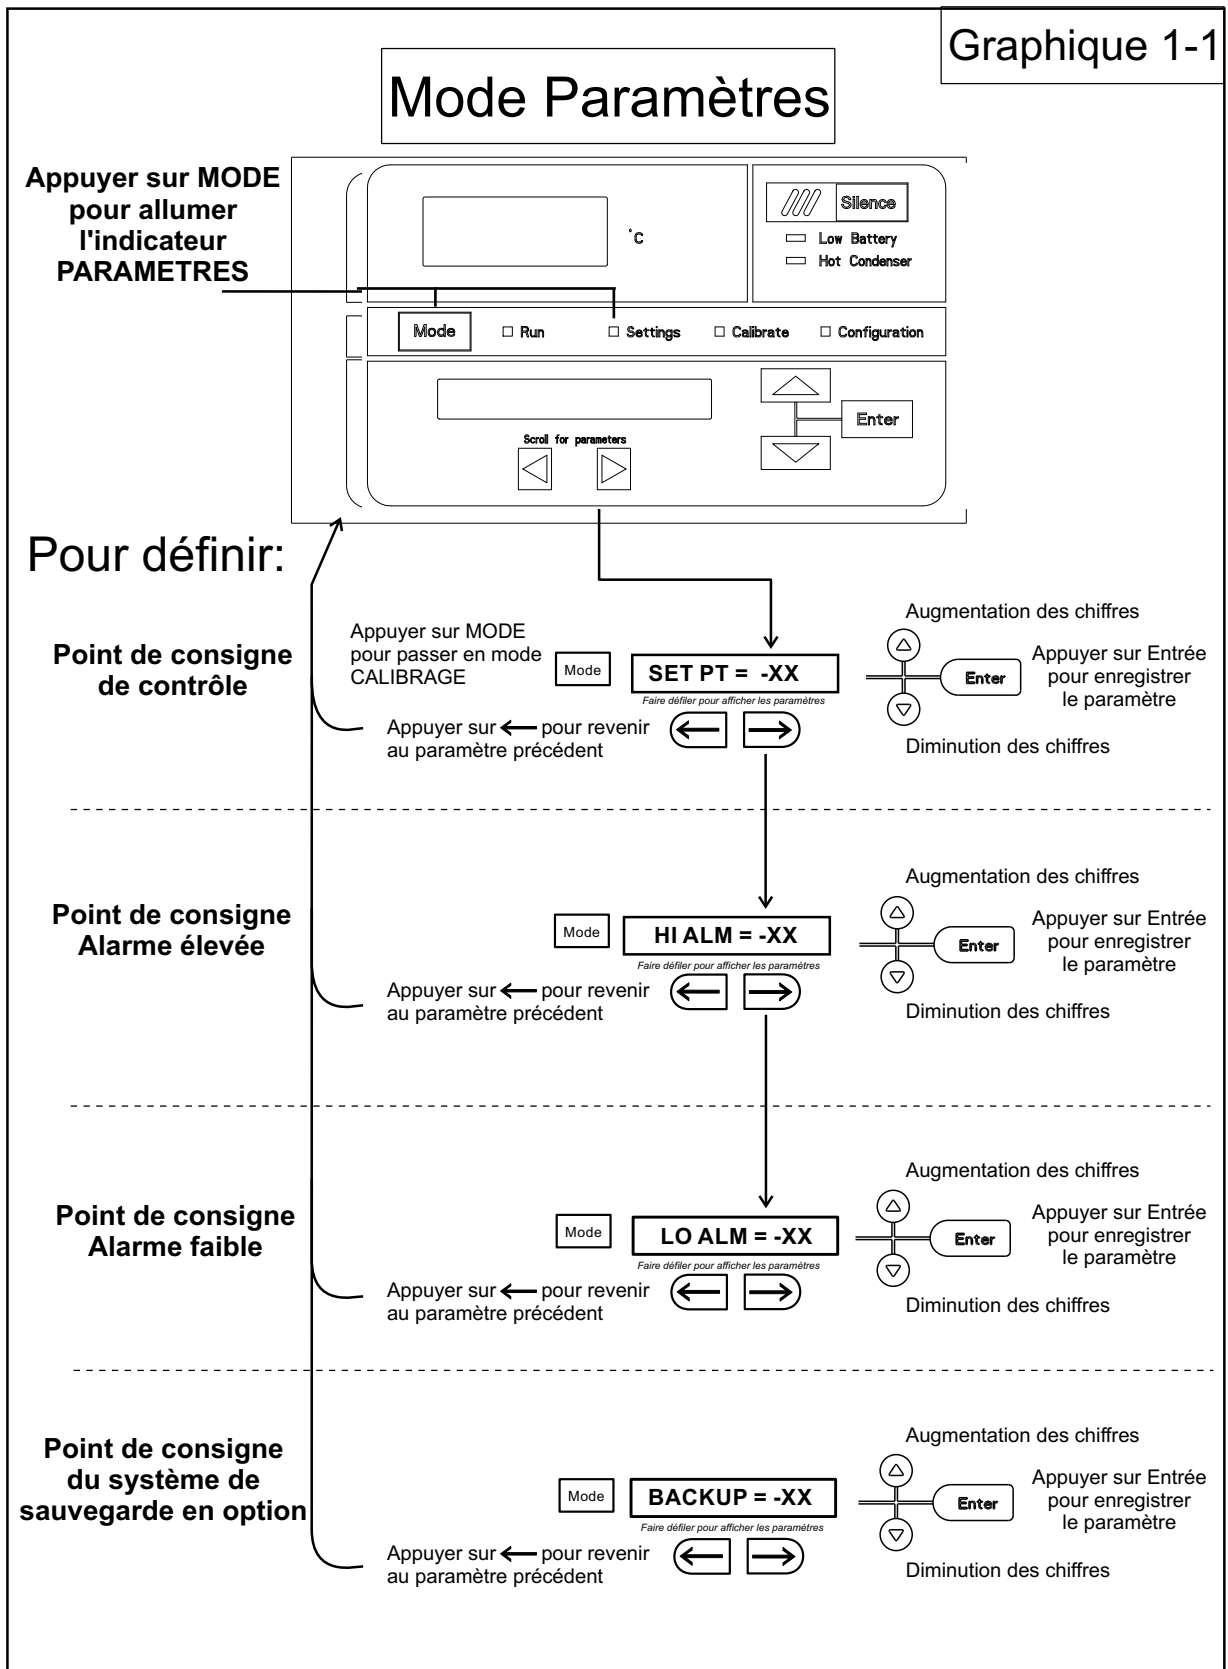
Graphique 1-1

Mode Paramètres

Appuyer sur MODE pour allumer l'indicateur PARAMETRES

°C

Silence
Low Battery
Hot Condenser

Mode
Run
Settings
Calibrate
Configuration

Scroll for parameters

Enter

Pour définir:

Point de consigne de contrôle

Appuyer sur MODE pour passer en mode CALIBRAGE

Mode

SET PT = -XX

Faire défiler pour afficher les paramètres

Augmentation des chiffres

Appuyer sur Entrée pour enregistrer le paramètre

Enter

Diminution des chiffres

Appuyer sur ⟵ pour revenir au paramètre précédent

Point de consigne Alarme élevée

Mode

HI ALM = -XX

Faire défiler pour afficher les paramètres

Augmentation des chiffres

Appuyer sur Entrée pour enregistrer le paramètre

Enter

Diminution des chiffres

Appuyer sur ⟵ pour revenir au paramètre précédent

Point de consigne Alarme faible

Mode

LO ALM = -XX

Faire défiler pour afficher les paramètres

Augmentation des chiffres

Appuyer sur Entrée pour enregistrer le paramètre

Enter

Diminution des chiffres

Appuyer sur ⟵ pour revenir au paramètre précédent

Point de consigne du système de sauvegarde en option

Mode

BACKUP = -XX

Faire défiler pour afficher les paramètres

Augmentation des chiffres

Appuyer sur Entrée pour enregistrer le paramètre

Enter

Diminution des chiffres

Appuyer sur ⟵ pour revenir au paramètre précédent